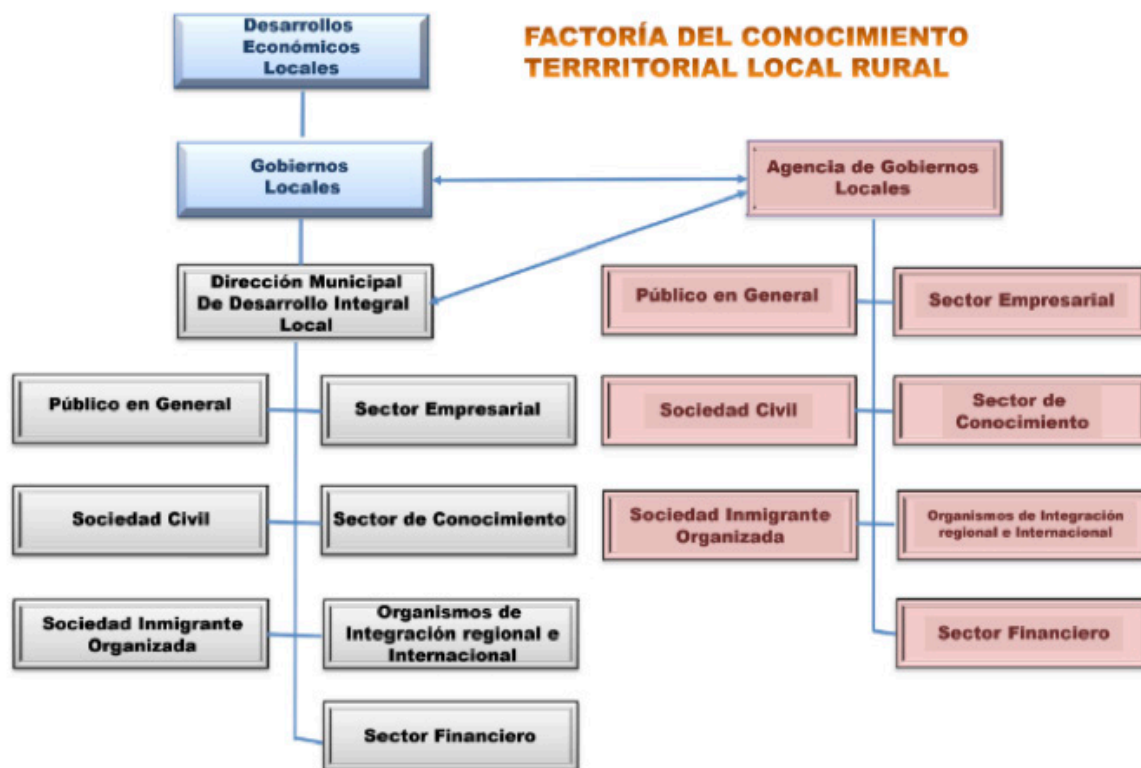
FACTORÍA DEL CONOCIMIENTO TERRRITORIAL LOCAL RURAL

Desarrollos Económicos Locales

Gobiernos Locales

Dirección Municipal De Desarrollo Integral Local

Público en General

Sector Empresarial

Sociedad Civil

Sector de Conocimiento

Sociedad Inmigrante Organizada

Organismos de Integración regional e Internacional

Sector Financiero

Agencia de Gobiernos Locales

Público en General

Sector Empresarial

Sociedad Civil

Sector de Conocimiento

Sociedad Inmigrante Organizada

Organismos de Integración regional e Internacional

Sector Financiero